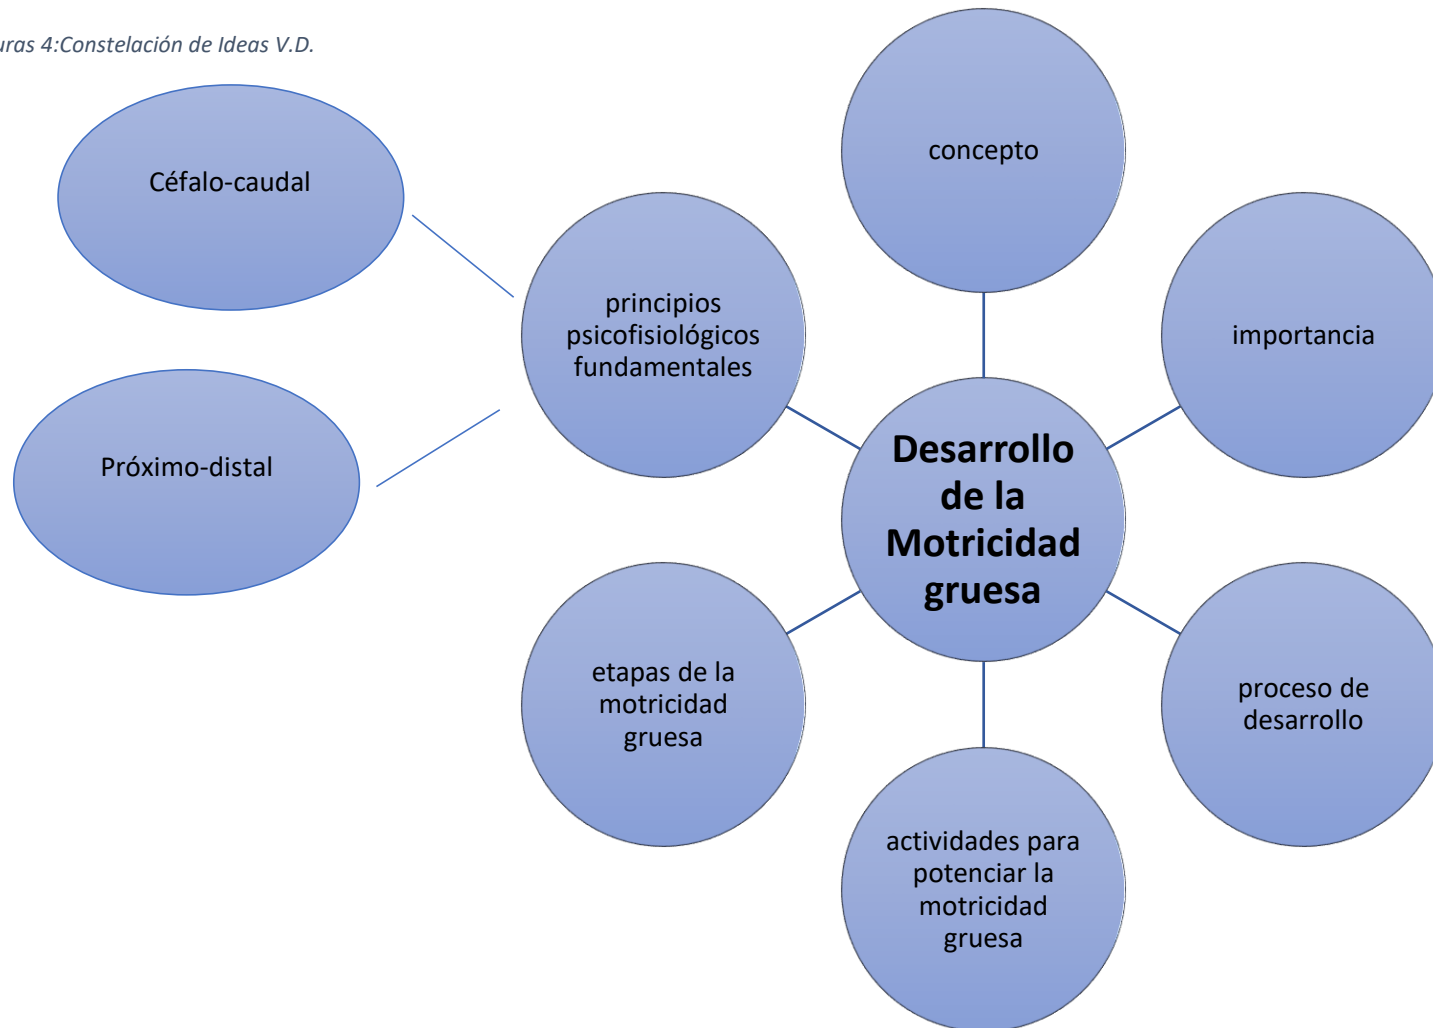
uras 4:Constelación de Ideas V.D.

Céfalo-caudal

Próximo-distal

principios psicofisiológicos fundamentales

concepto

importancia

Desarrollo de la Motricidad gruesa

etapas de la motricidad gruesa

proceso de desarrollo

actividades para potenciar la motricidad gruesa